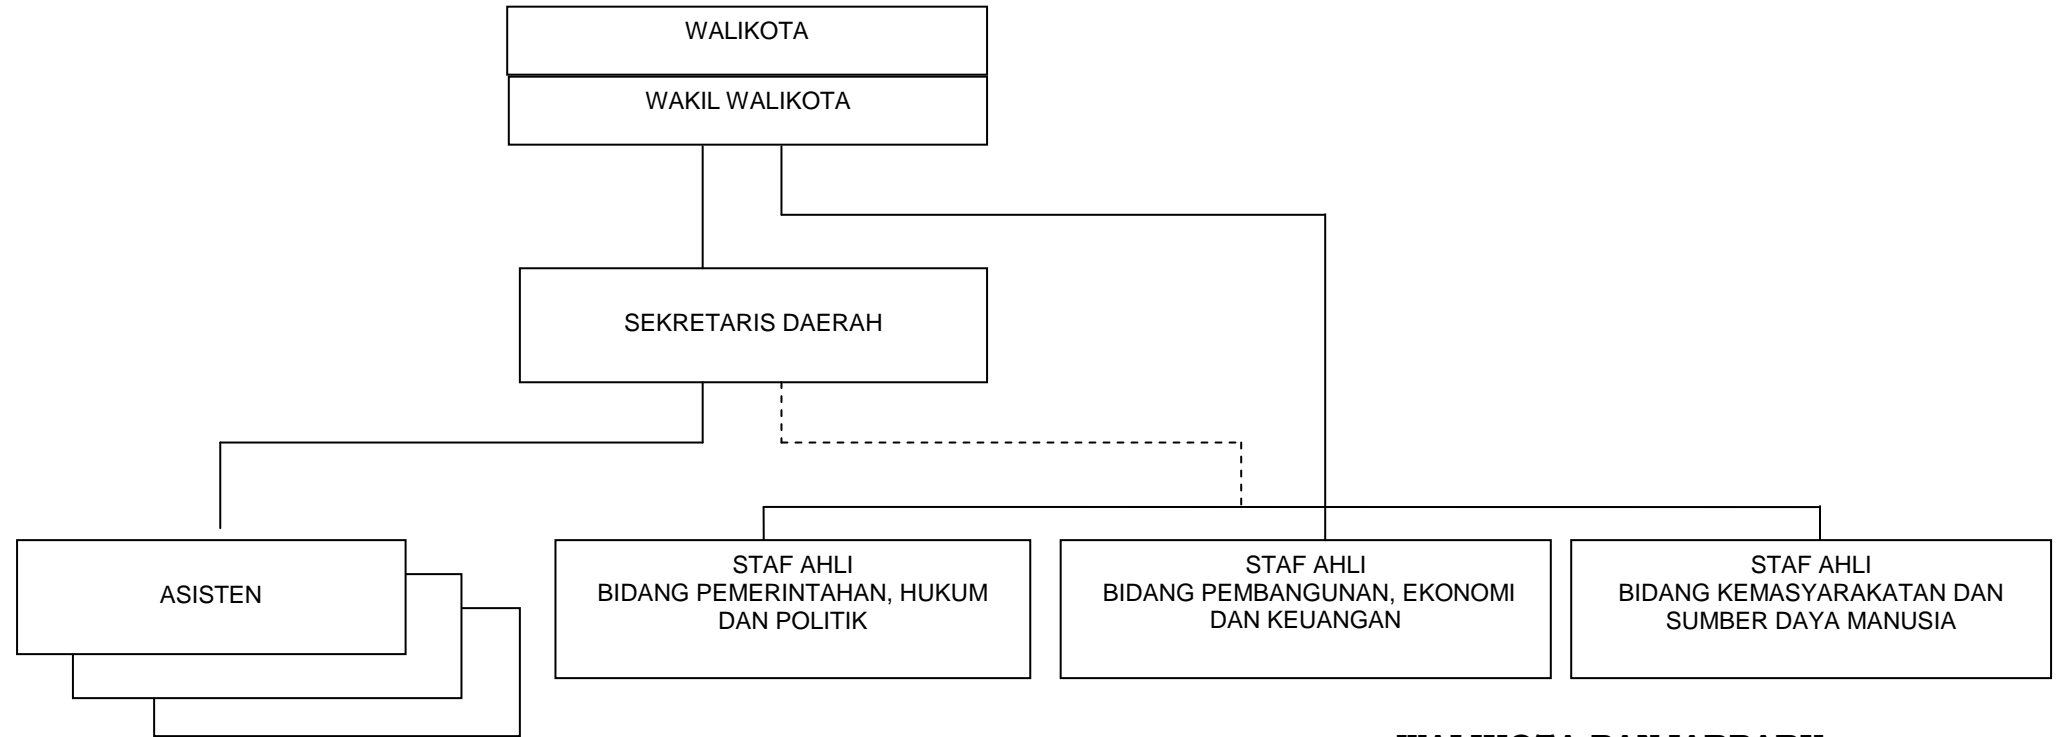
WALIKOTA

WAKIL WALIKOTA

SEKRETARIS DAERAH

ASISTEN

STAF AHLI
BIDANG PEMERINTAHAN, HUKUM DAN POLITIK

STAF AHLI
BIDANG PEMBANGUNAN, EKONOMI DAN KEUANGAN

STAF AHLI
BIDANG KEMASYARAKATAN DAN SUMBER DAYA MANUSIA

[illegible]